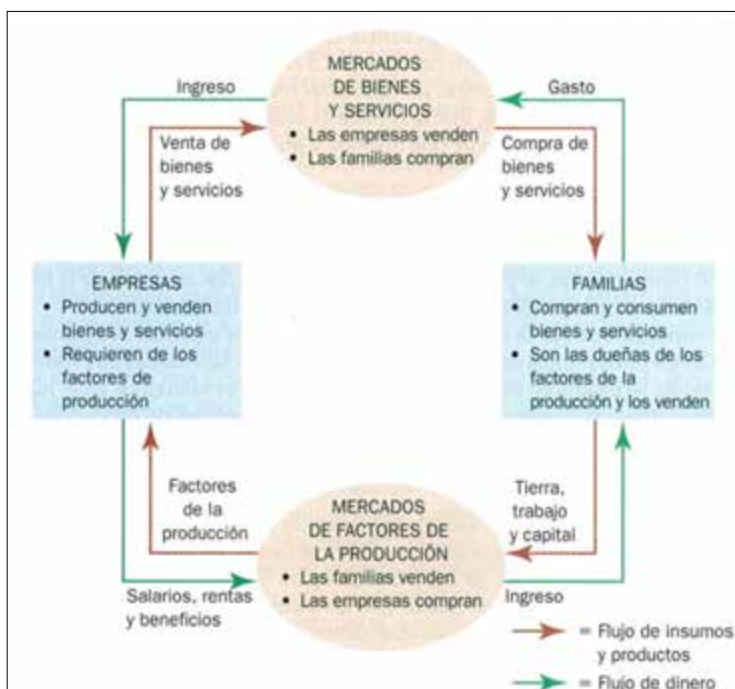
Ingreso

MERCADOS DE BIENES Y SERVICIOS
• Las empresas venden
• Las familias compran

Gasto

Venta de bienes y servicios

Compra de bienes y servicios

EMPRESAS
• Producen y venden bienes y servicios
• Requieren de los factores de producción

FAMILIAS
• Compran y consumen bienes y servicios
• Son las dueñas de los factores de la producción y los venden

Factores de la producción

Tierra, trabajo y capital

MERCADOS DE FACTORES DE LA PRODUCCIÓN
• Las familias venden
• Las empresas compran

Salarios, rentas y beneficios

Ingreso

= Flujo de insumos y productos

= Flujo de dinero